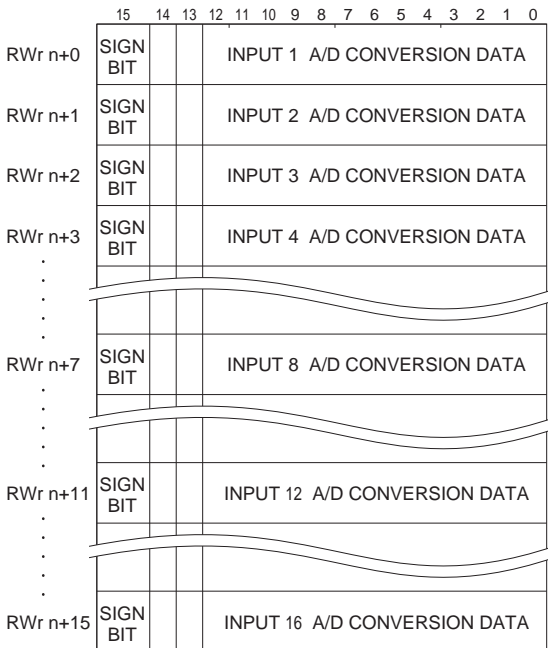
15 14 13 12 11 10 9 8 7 6 5 4 3 2 1 0

RWr n+0 SIGN BIT INPUT 1 A/D CONVERSION DATA

RWr n+1 SIGN BIT INPUT 2 A/D CONVERSION DATA

RWr n+2 SIGN BIT INPUT 3 A/D CONVERSION DATA

RWr n+3 SIGN BIT INPUT 4 A/D CONVERSION DATA

RWr n+7 SIGN BIT INPUT 8 A/D CONVERSION DATA

RWr n+11 SIGN BIT INPUT 12 A/D CONVERSION DATA

RWr n+15 SIGN BIT INPUT 16 A/D CONVERSION DATA